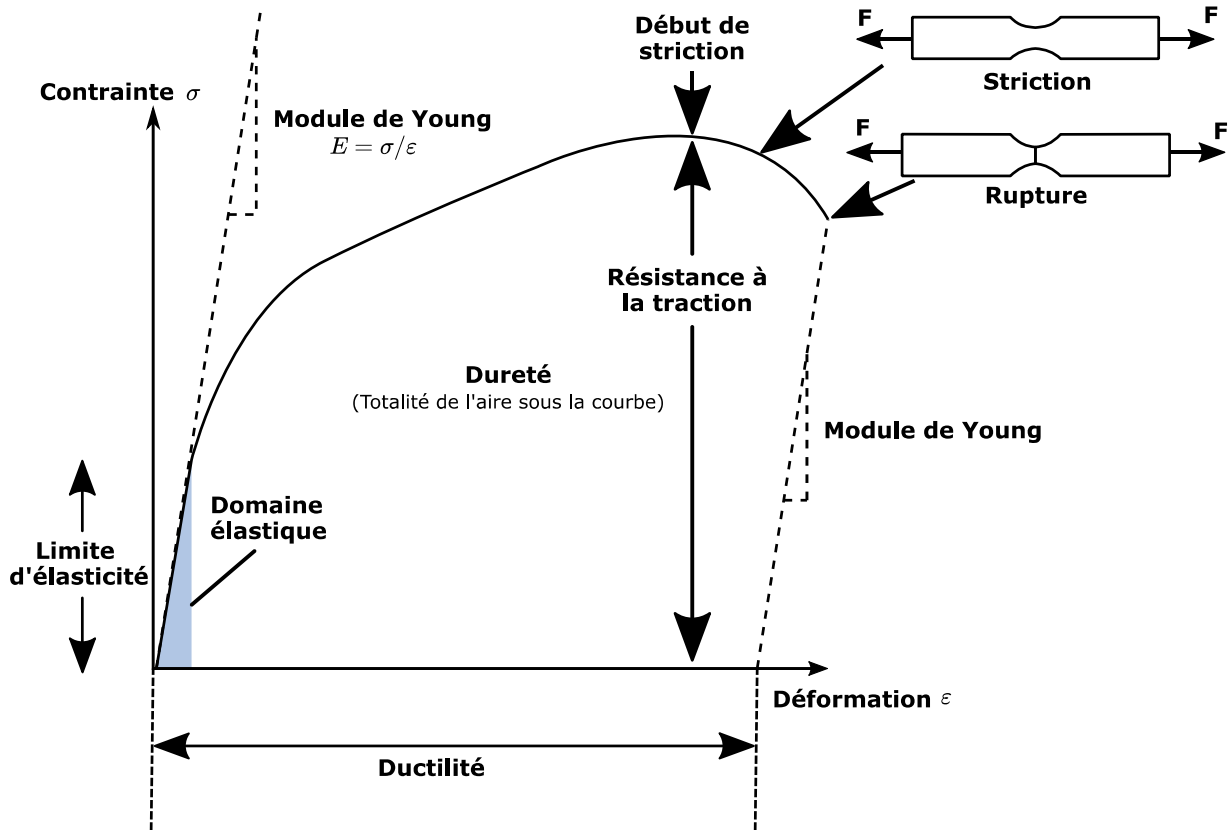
Début de striction

F

F

Striction

F

F

Rupture

Contrainte $\sigma$

Module de Young
$E = \sigma/\varepsilon$

Résistance à la traction

Dureté
(Totalité de l'aire sous la courbe)

Module de Young

Domaine élastique

Limite d'élasticité

Déformation $\varepsilon$

Ductilité